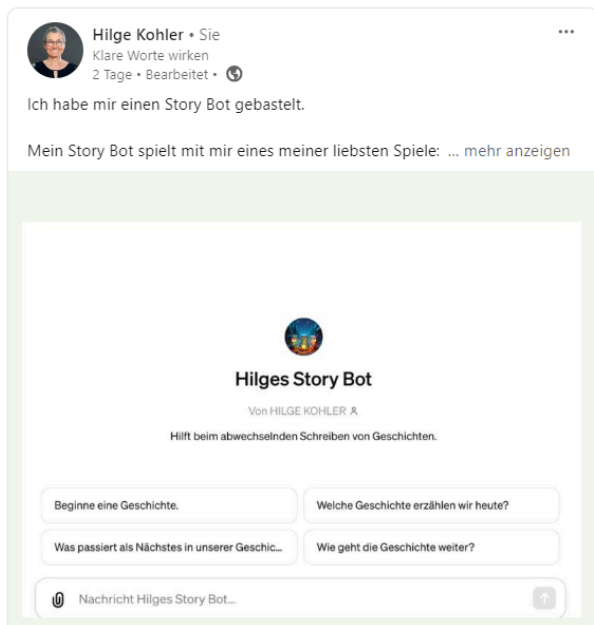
Hilge Kohler • Sie
Klare Worte wirken
2 Tage • Bearbeitet •

...

Ich habe mir einen Story Bot gebastelt.

Mein Story Bot spielt mit mir eines meiner liebsten Spiele: ... mehr anzeigen

Hilges Story Bot

Von HILGE KOHLER

Hilft beim abwechselnden Schreiben von Geschichten.

Beginne eine Geschichte.

Welche Geschichte erzählen wir heute?

Was passiert als Nächstes in unserer Geschic...

Wie geht die Geschichte weiter?

Nachricht Hilges Story Bot...